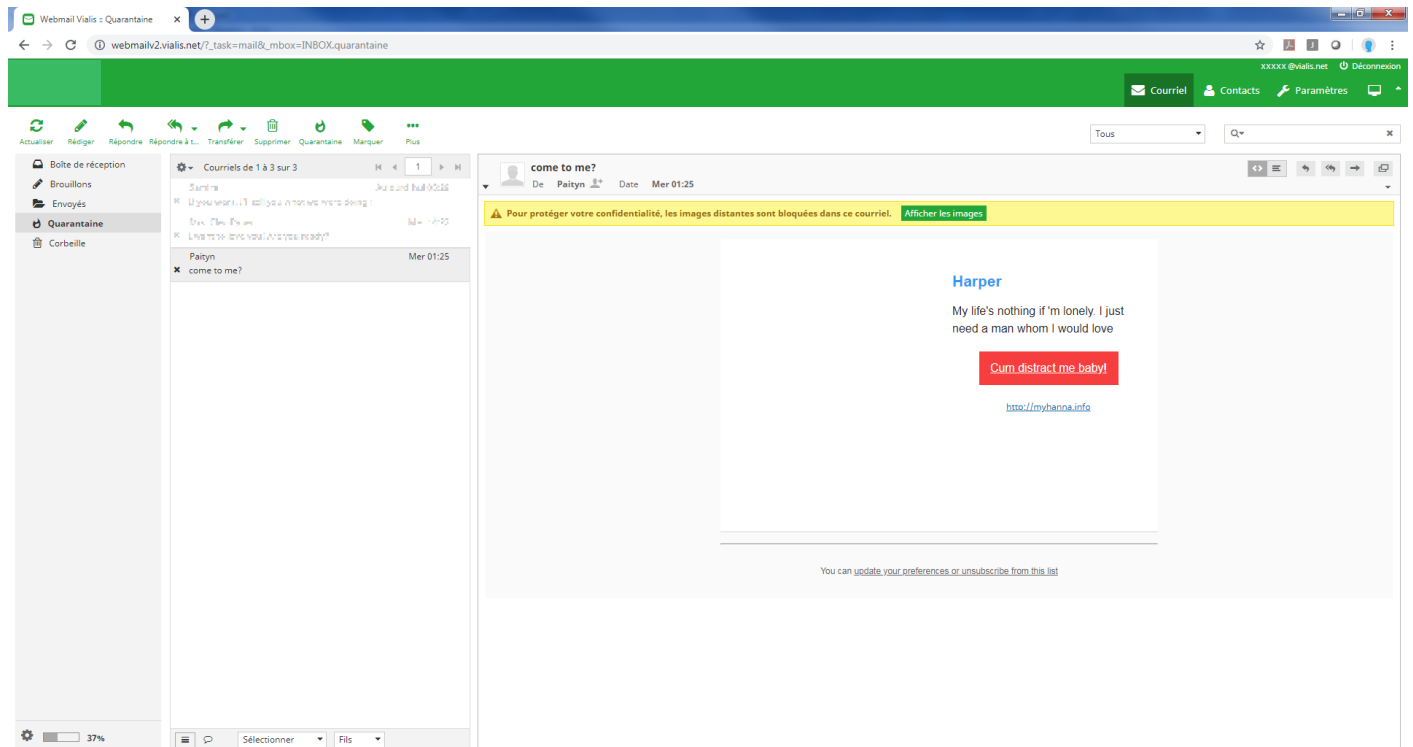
Webmail Vialis :: Quarantaine

webmailv2.vialis.net/?_task=mail&_mbox=INBOX.quarantaine

xxxxx @vialis.net Déconnexion

Courriel Contacts Paramètres

Actualiser Rédiger Répondre Répondre à t... Transférer Supprimer Quarantaine Marquer Plus

Tous

Boîte de réception
Brouillons
Envoyés
Quarantaine
Corbeille

Courriels de 1 à 3 sur 3

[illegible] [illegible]
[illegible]
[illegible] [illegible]
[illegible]
Paityn Mer 01:25
come to me?

37%

Sélectionner Fils

come to me?
De Paityn Date Mer 01:25

Pour protéger votre confidentialité, les images distantes sont bloquées dans ce courriel. Afficher les images

Harper

My life's nothing if 'm lonely. I just need a man whom I would love

Cum distract me baby!

http://myhanna.info

You can update your preferences or unsubscribe from this list